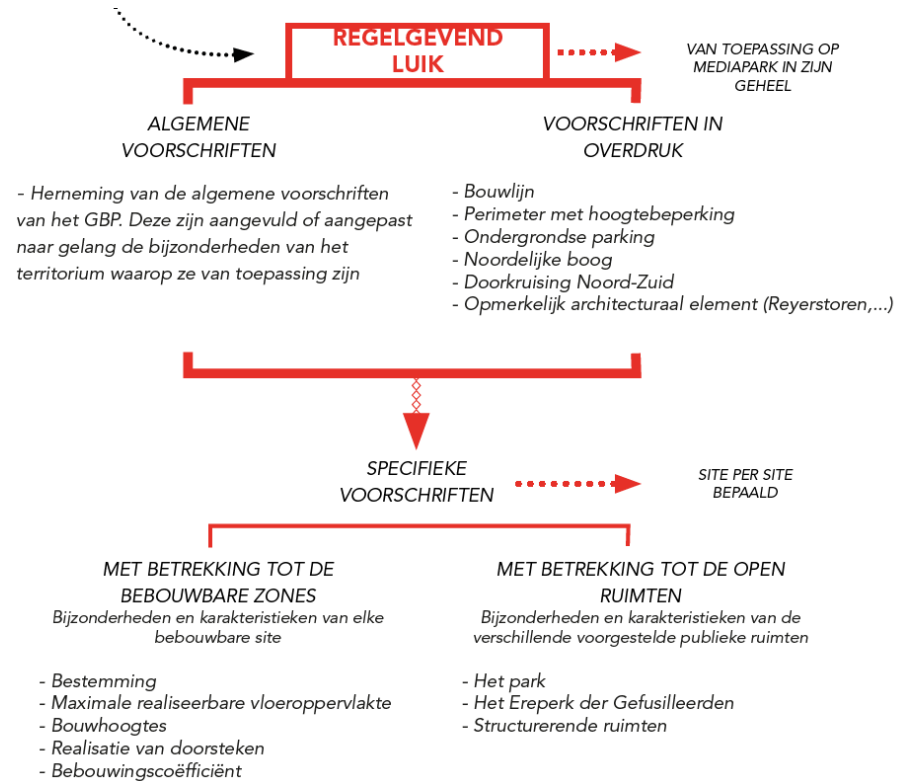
REGELGEVEND LUIK

VAN TOEPASSING OP MEDIAPARK IN ZIJN GEHEEL

ALGEMENE VOORSCHRIFTEN

- Herneming van de algemene voorschriften van het GBP. Deze zijn aangevuld of aangepast naar gelang de bijzonderheden van het territorium waarop ze van toepassing zijn

VOORSCHRIFTEN IN OVERDRUK

- Bouwlijn
- Perimeter met hoogtebeperking
- Ondergrondse parking
- Noordelijke boog
- Doorkruising Noord-Zuid
- Opmerkelijk architecturaal element (Reyerstoren,...)

SPECIFIEKE VOORSCHRIFTEN

SITE PER SITE BEPAALD

MET BETREKKING TOT DE BEBOUWBARE ZONES
Bijzonderheden en karakteristieken van elke bebouwbare site

- Bestemming
- Maximale realiseerbare vloeroppervlakte
- Bouwhoogtes
- Realisatie van doorsteken
- Bebouwingscoëfficiënt

MET BETREKKING TOT DE OPEN RUIMTEN
Bijzonderheden en karakteristieken van de verschillende voorgestelde publieke ruimten

- Het park
- Het Ereperk der Gefusilleerden
- Structurerende ruimten